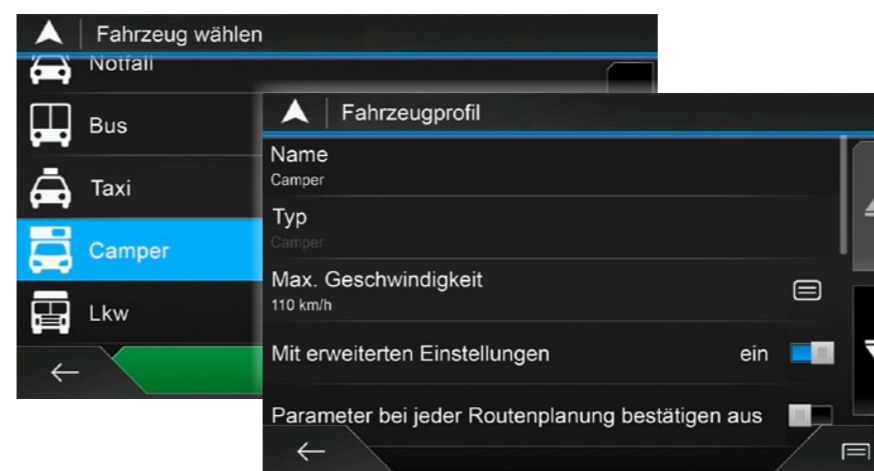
Fahrzeug wählen

Notfall

Bus

Taxi

Camper

Lkw

Fahrzeugprofil

Name
Camper

Typ
Camper

Max. Geschwindigkeit
110 km/h

Mit erweiterten Einstellungen ein

Parameter bei jeder Routenplanung bestätigen aus